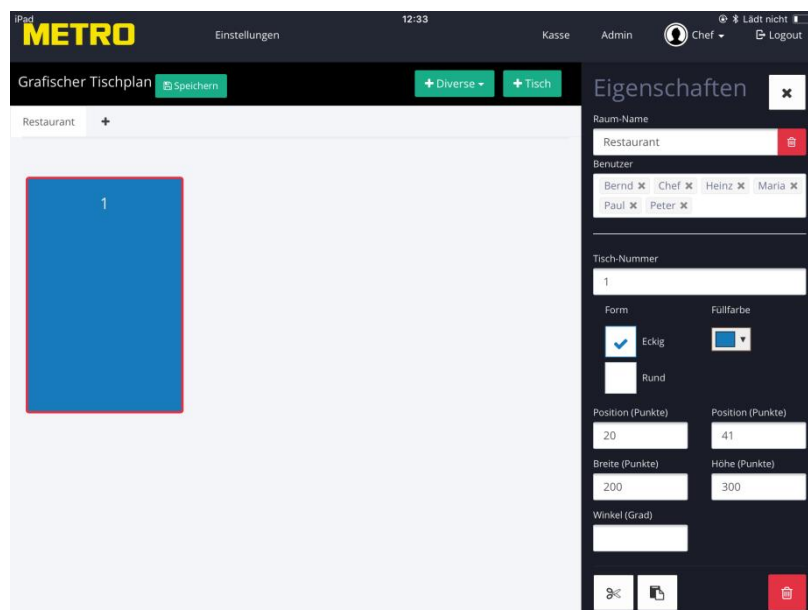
iPad
METRO
Einstellungen
12:33
Kasse
Admin
Chef
Lädt nicht
Logout

Grafischer Tischplan
Speichern
+ Diverse
+ Tisch

Restaurant
+

1

Eigenschaften
✖
Raum-Name
Restaurant
Benutzer
Bernd ✖ Chef ✖ Heinz ✖ Maria ✖ Paul ✖ Peter ✖

Tisch-Nummer
1
Form
Füllfarbe
Eckig
Rund
Position (Punkte)
20
Position (Punkte)
41
Breite (Punkte)
200
Höhe (Punkte)
300
Winkel (Grad)